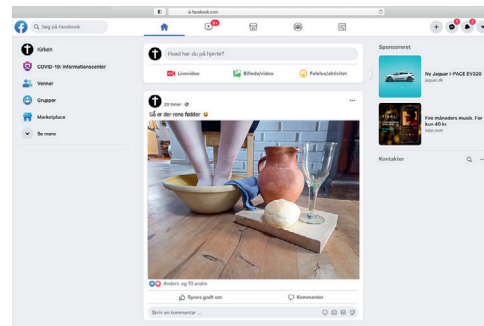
facebook.com

Søg på Facebook

Kirken

COVID-19: Informationscenter

Venner

Grupper

Marketplace

Se mere

Hvad har du på hjerte?

Livevideo

Billede/video

Følelse/aktivitet

22 timer

Så er der rene fødder 😊

Anders og 10 andre

Synes godt om

Kommenter

Skriv en kommentar ...

Sponsoreret

Ny Jaguar I-PACE EV320

jaguar.dk

Fire måneders musik. For kun 40 kr.

tidal.com

Kontakter